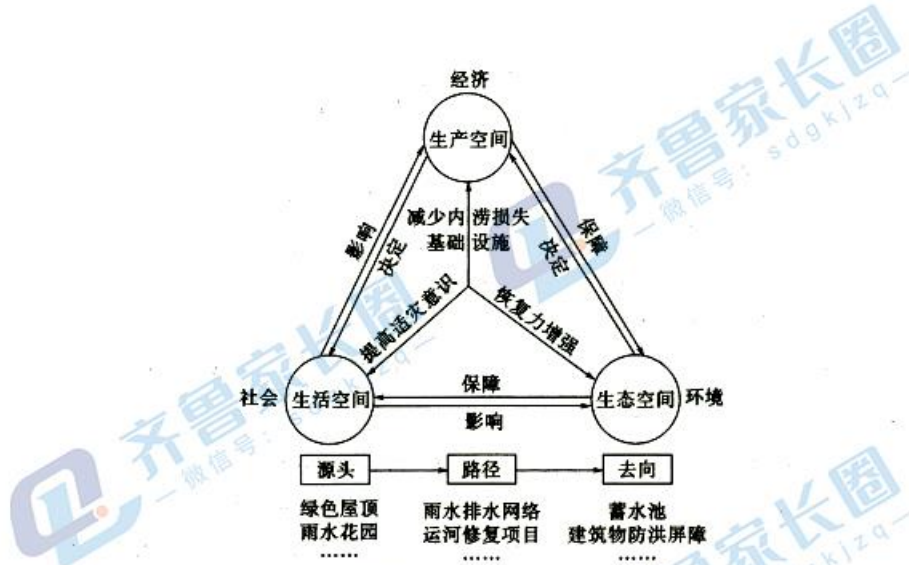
经济

生产空间

影响

决定

保障

决定

减少内涝损失

基础设施

提高适灾意识

恢复力增强

社会

生活空间

保障

影响

生态空间

环境

源头

路径

去向

绿色屋顶
雨水花园
……

雨水排水网络
运河修复项目
……

蓄水池
建筑物防洪屏障
……

齐鲁家长圈
一微信号：sdgkjzq—